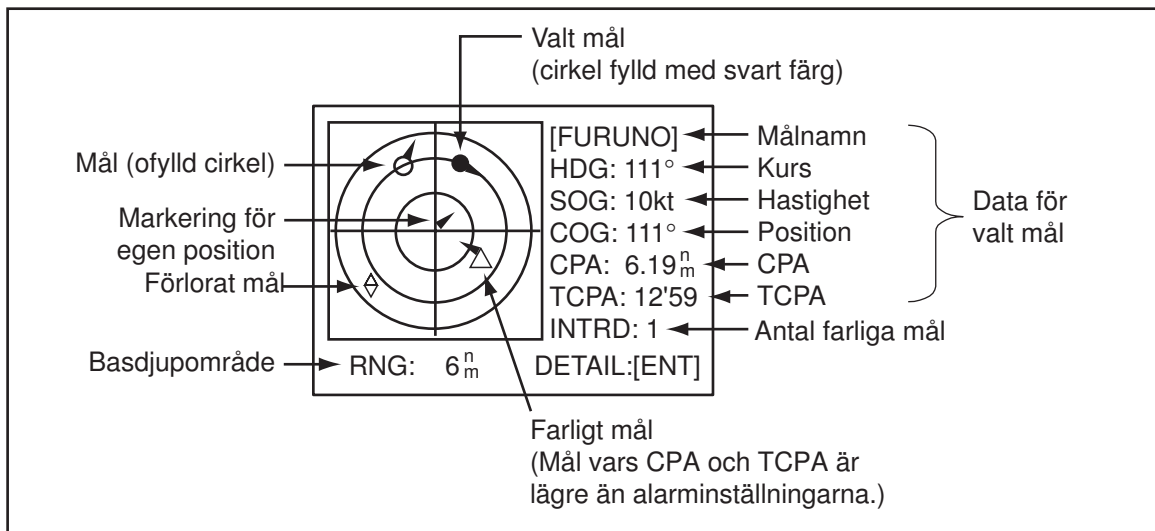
Valt mål
(cirkel fylld med svart färg)

Mål (ofylld cirkel)

Markering för egen position

Förlorat mål

Basdjupområde

[FURUNO]
HDG: 111°
SOG: 10kt
COG: 111°
CPA: 6.19$^{n}_{m}$
TCPA: 12'59
INTRD: 1

RNG: 6$^{n}_{m}$ DETAIL:[ENT]

Målnamn
Kurs
Hastighet
Position
CPA
TCPA
Antal farliga mål

Data för valt mål

Farligt mål
(Mål vars CPA och TCPA är lägre än alarminställningarna.)